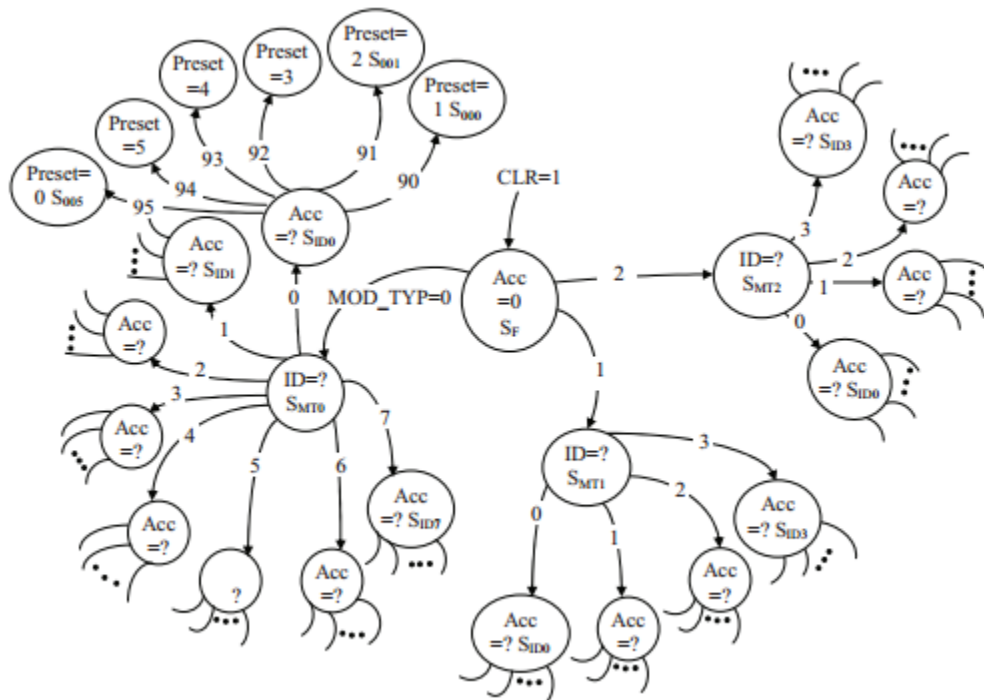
Preset =4
Preset =3
Preset= 2 $S_{001}$
Preset= 1 $S_{000}$
Preset =5
Preset= 0 $S_{005}$
93
92
91
90
94
95
Acc =? $S_{ID0}$
Acc =? $S_{ID1}$
CLR=1
Acc =0 $S_F$
MOD_TYP=0
0
1
Acc =?
2
ID=? $S_{MT0}$
3
Acc =?
4
Acc =?
5
?
6
Acc =?
7
Acc =? $S_{ID7}$
2
ID=? $S_{MT2}$
3
Acc =? $S_{ID3}$
2
Acc =?
1
Acc =?
0
Acc =? $S_{ID0}$
1
ID=? $S_{MT1}$
3
Acc =? $S_{ID3}$
2
Acc =?
0
Acc =? $S_{ID0}$
1
Acc =?